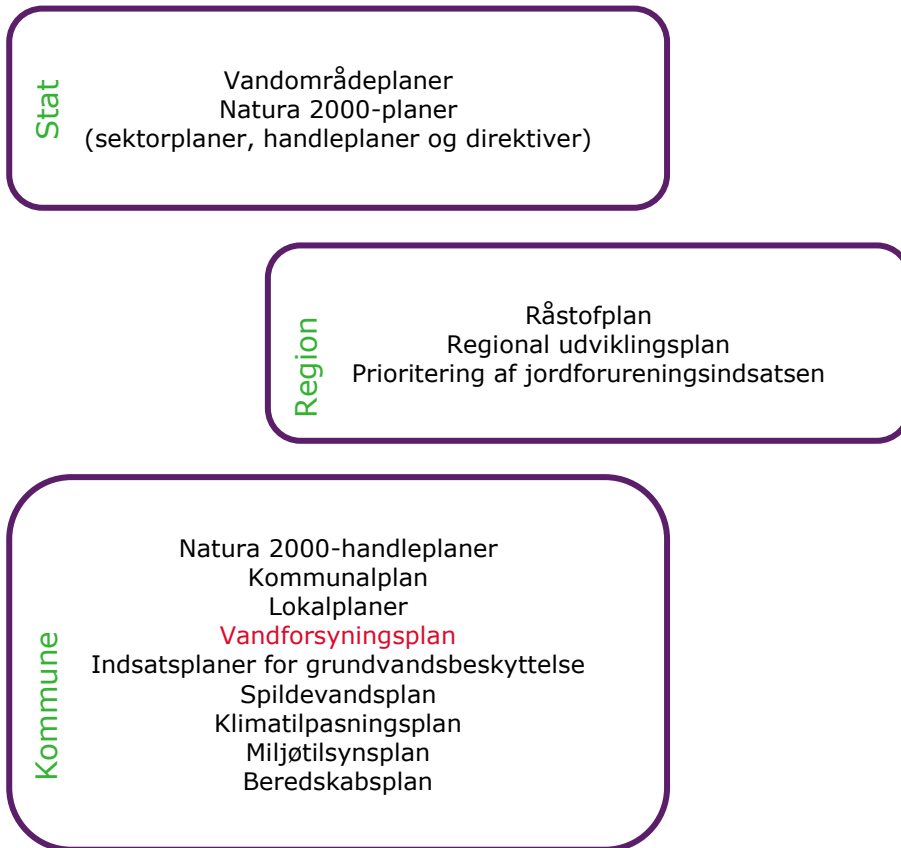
Stat

Vandområdeplaner
Natura 2000-planer
(sektorplaner, handleplaner og direktiver)

Region

Råstofplan
Regional udviklingsplan
Prioritering af jordforureningsindsatsen

Kommune

Natura 2000-handleplaner
Kommunalplan
Lokalplaner
Vandforsyningsplan
Indsatsplaner for grundvandsbeskyttelse
Spildevandsplan
Klimatilpasningsplan
Miljøtilsynsplan
Beredskabsplan